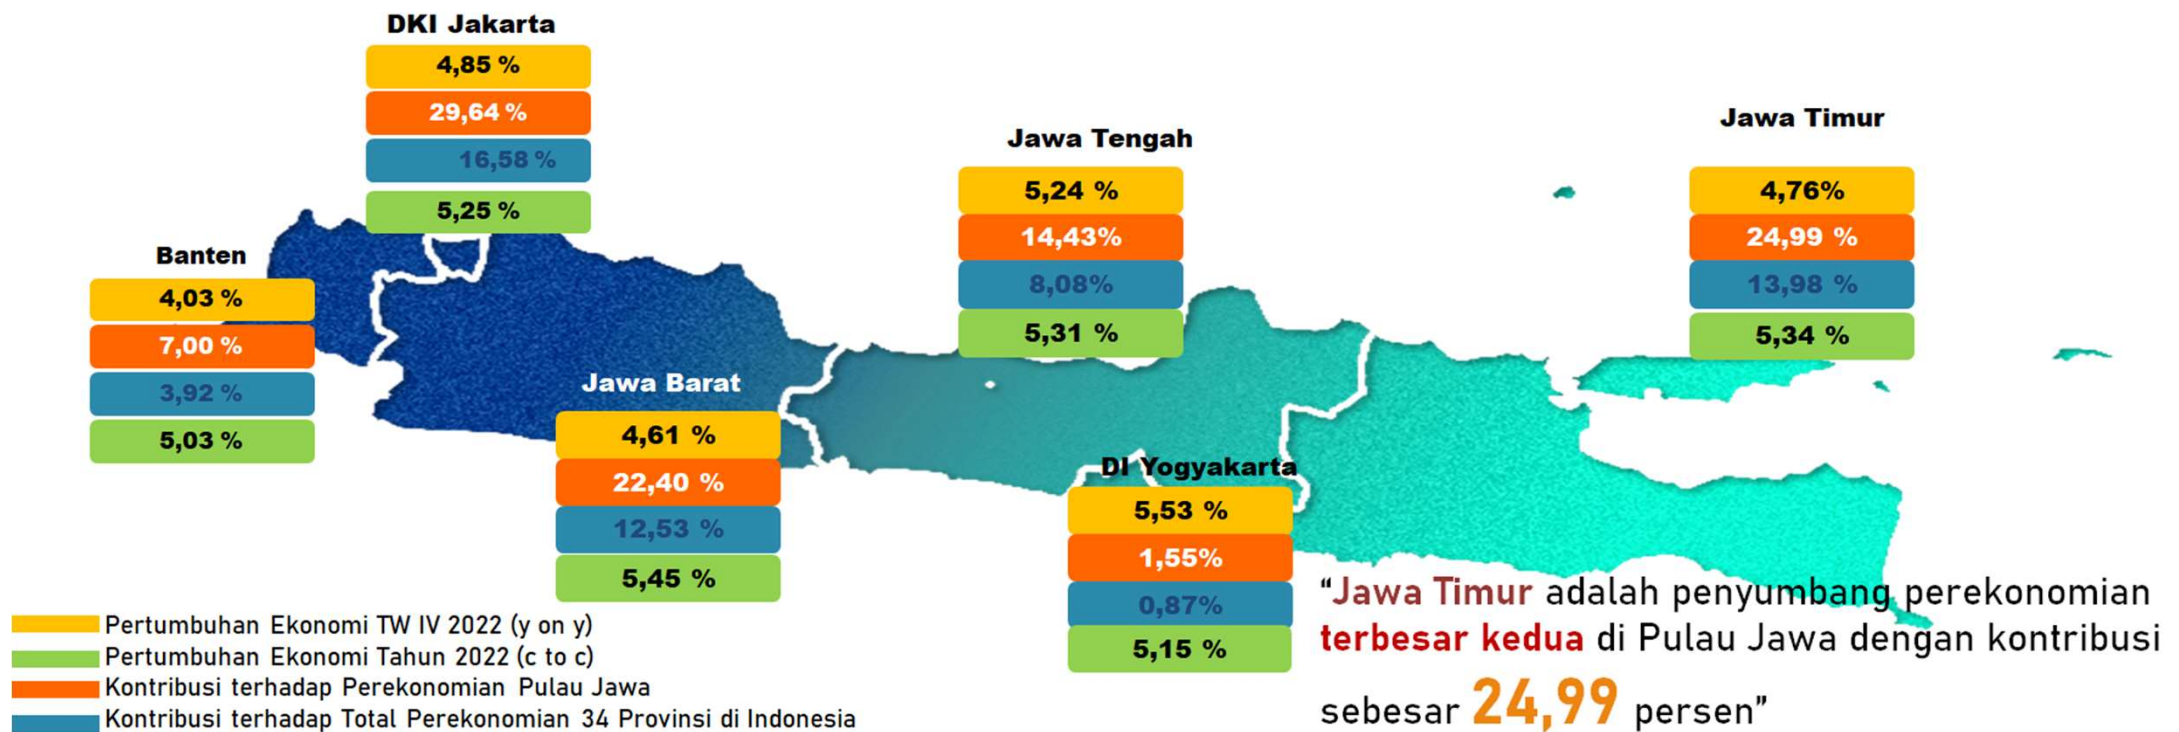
DKI Jakarta
4,85 %
29,64 %
16,58 %
5,25 %

Banten
4,03 %
7,00 %
3,92 %
5,03 %

Jawa Barat
4,61 %
22,40 %
12,53 %
5,45 %

Jawa Tengah
5,24 %
14,43%
8,08%
5,31 %

DI Yogyakarta
5,53 %
1,55%
0,87%
5,15 %

Jawa Timur
4,76%
24,99 %
13,98 %
5,34 %

Pertumbuhan Ekonomi TW IV 2022 (y on y)
Pertumbuhan Ekonomi Tahun 2022 (c to c)
Kontribusi terhadap Perekonomian Pulau Jawa
Kontribusi terhadap Total Perekonomian 34 Provinsi di Indonesia

"Jawa Timur adalah penyumbang perekonomian terbesar kedua di Pulau Jawa dengan kontribusi sebesar 24,99 persen"